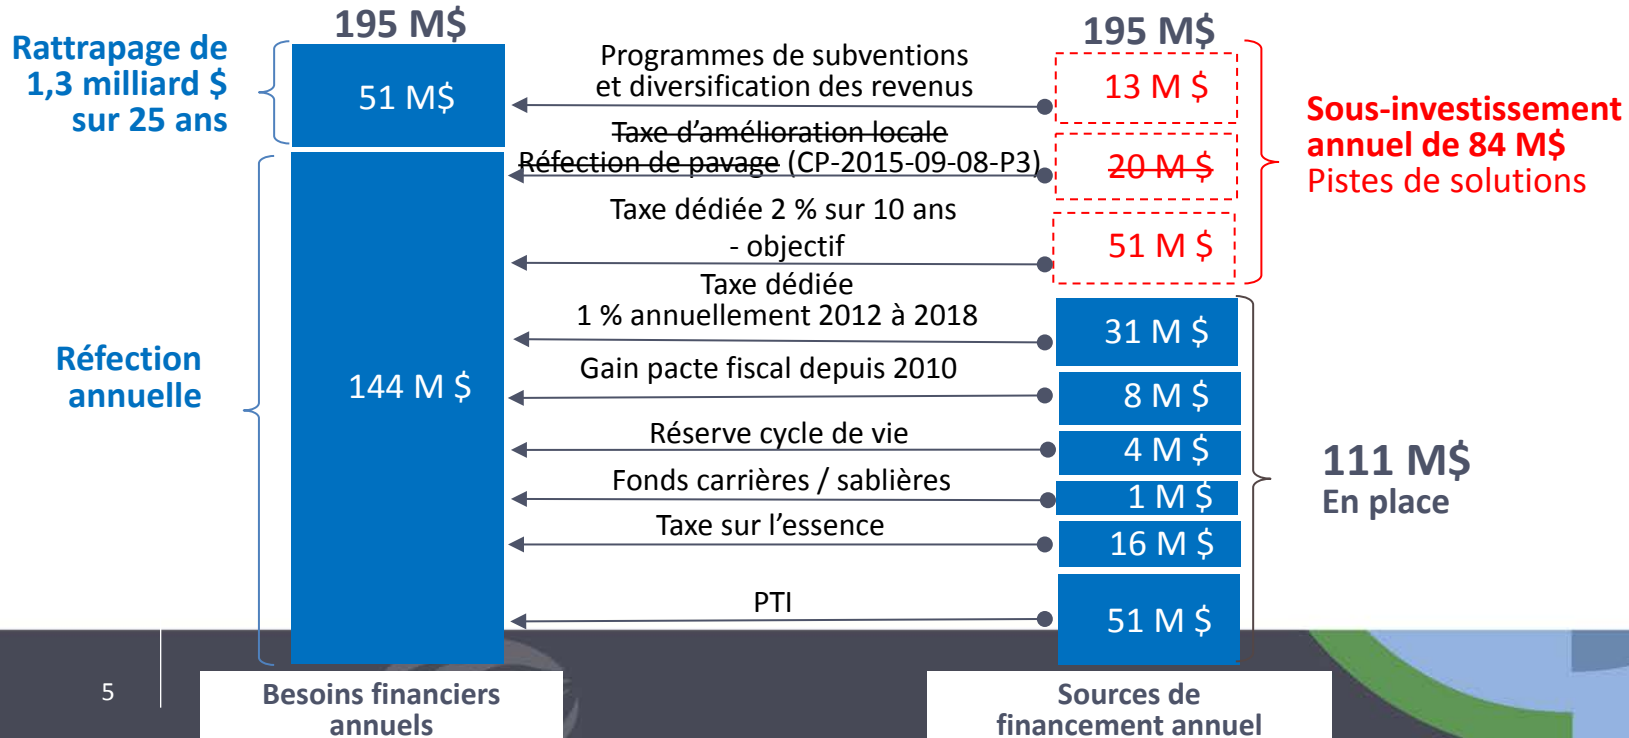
195 M$

Rattrapage de 1,3 milliard $ sur 25 ans

51 M$

Réfection annuelle

144 M $

Besoins financiers annuels

195 M$

Programmes de subventions et diversification des revenus

13 M $

~~Taxe d'amélioration locale~~
~~Réfection de pavage~~ (CP-2015-09-08-P3)

~~20 M $~~

Taxe dédiée 2 % sur 10 ans - objectif

51 M $

Sous-investissement annuel de 84 M$
Pistes de solutions

Taxe dédiée 1 % annuellement 2012 à 2018

31 M $

Gain pacte fiscal depuis 2010

8 M $

Réserve cycle de vie

4 M $

Fonds carrières / sablières

1 M $

Taxe sur l'essence

16 M $

PTI

51 M $

111 M$
En place

Sources de financement annuel

5